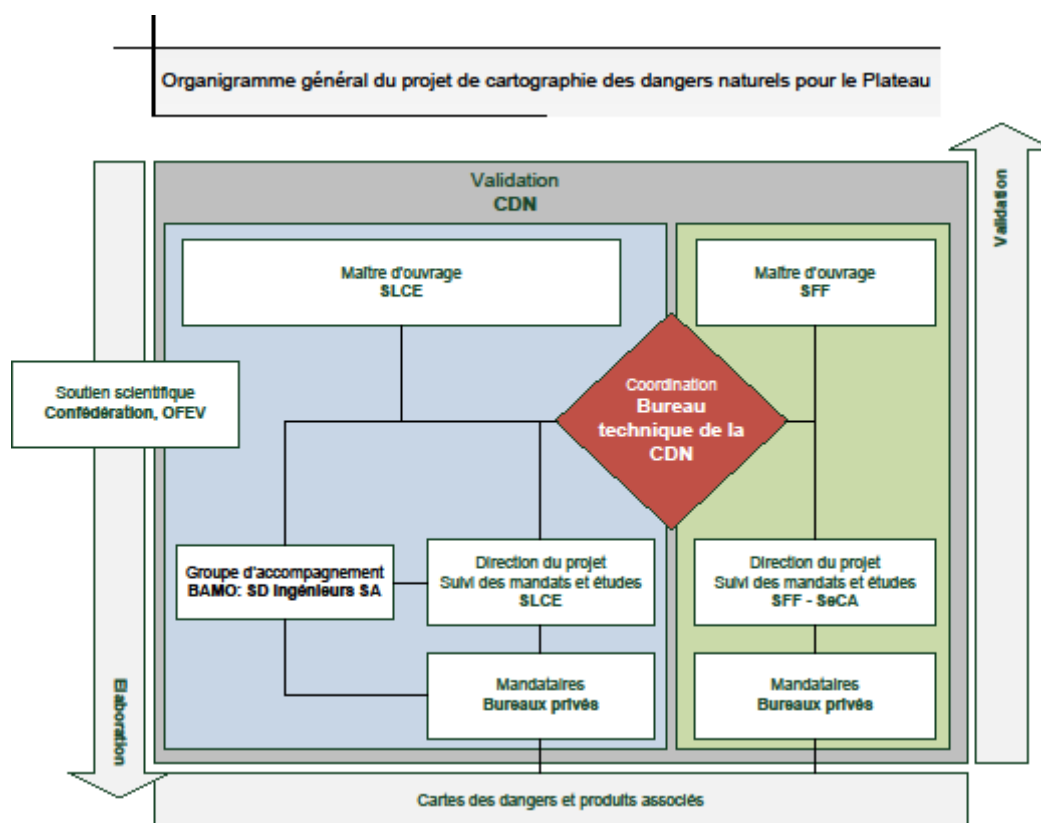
Organigramme général du projet de cartographie des dangers naturels pour le Plateau

Validation
CDN

Validation

Maître d'ouvrage
SLCE

Maître d'ouvrage
SFF

Soutien scientifique
Confédération, OFEV

Coordination
Bureau technique de la CDN

Groupe d'accompagnement
BAMO: SD Ingénieurs SA

Direction du projet
Suivi des mandats et études
SLCE

Direction du projet
Suivi des mandats et études
SFF - SeCA

Elaboration

Mandataires
Bureaux privés

Mandataires
Bureaux privés

Cartes des dangers et produits associés